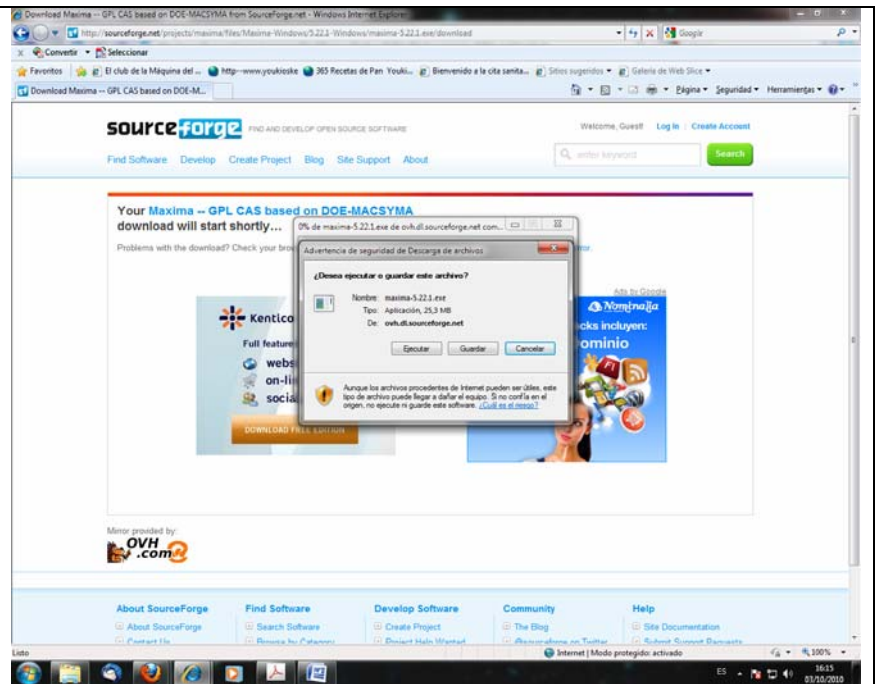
Download Maxima -- GPL CAS based on DOE-MACSYMA from SourceForge.net - Windows Internet Explorer

http://sourceforge.net/projects/maxima/files/Maxima-Windows/5.22.1-Windows/maxima-5.22.1.exe/download

Google

Convertir Seleccionar

Favoritos El club de la Máquina del ... http--www.youkioske 365 Recetas de Pan Youki... Bienvenido a la cita sanita... Sitios sugeridos Galería de Web Slice

Download Maxima -- GPL CAS based on DOE-M...

Página Seguridad Herramientas

sourceforge FIND AND DEVELOP OPEN SOURCE SOFTWARE

Welcome, Guest! Log In | Create Account

Find Software Develop Create Project Blog Site Support About

enter keyword Search

Your Maxima -- GPL CAS based on DOE-MACSYMA download will start shortly...

Problems with the download? Check your bro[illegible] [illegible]tor.

0% de maxima-5.22.1.exe de ovh.dl.sourceforge.net com...

Advertencia de seguridad de Descarga de archivos

¿Desea ejecutar o guardar este archivo?

Nombre: maxima-5.22.1.exe
Tipo: Aplicación, 25,3 MB
De: ovh.dl.sourceforge.net

Ejecutar Guardar Cancelar

Aunque los archivos procedentes de Internet pueden ser útiles, este tipo de archivo puede llegar a dañar el equipo. Si no confía en el origen, no ejecute ni guarde este software. ¿Cuál es el riesgo?

Kentico
Full feature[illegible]
webs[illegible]
on-li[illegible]
socia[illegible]
DOWNLOAD FREE EDITION

Ads by Google
Nominalia
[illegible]cks incluyen:
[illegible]ominio

Mirror provided by:
OVH .com

About SourceForge
About SourceForge
Contact Us

Find Software
Search Software
Browse by Category

Develop Software
Create Project
Project Help Wanted

Community
The Blog
@sourceforge on Twitter

Help
Site Documentation
Submit Support Requests

Listo

Internet | Modo protegido: activado

100%

ES

16:15
03/10/2010